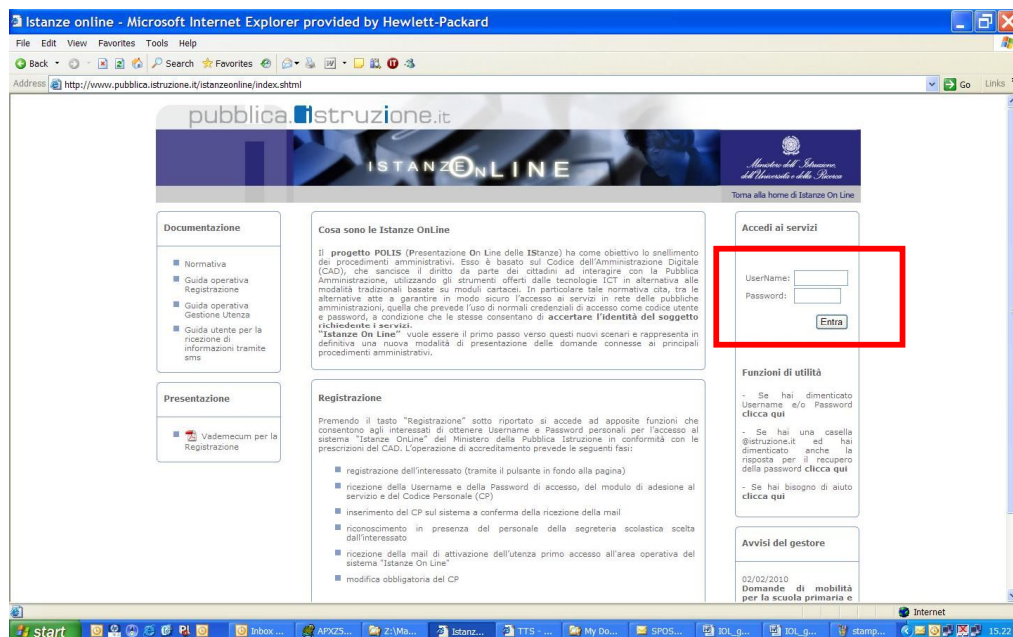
Istanze online - Microsoft Internet Explorer provided by Hewlett-Packard

File Edit View Favorites Tools Help

Back Search Favorites

Address http://www.pubblica.istruzione.it/istanzeonline/index.shtml Go Links

pubblica.istruzione.it

ISTANZE ON LINE

Ministero dell'Istruzione, dell'Università e della Ricerca

Torna alla home di Istanze On Line

Documentazione

Normativa

Guida operativa Registrazione

Guida operativa Gestione Utenza

Guida utente per la ricezione di informazioni tramite sms

Presentazione

Vademecum per la Registrazione

Cosa sono le Istanze OnLine

Il progetto POLIS (Presentazione On Line delle IStanze) ha come obiettivo lo snellimento dei procedimenti amministrativi. Esso è basato sul Codice dell'Amministrazione Digitale (CAD), che sancisce il diritto da parte dei cittadini ad interagire con la Pubblica Amministrazione, utilizzando gli strumenti offerti dalle tecnologie ICT in alternativa alle modalità tradizionali basate su moduli cartacei. In particolare tale normativa cita, tra le alternative atte a garantire in modo sicuro l'accesso ai servizi in rete delle pubbliche amministrazioni, quella che prevede l'uso di normali credenziali di accesso come codice utente e password, a condizione che le stesse consentano di accertare l'identità del soggetto richiedente i servizi.
"Istanze On Line" vuole essere il primo passo verso questi nuovi scenari e rappresenta in definitiva una nuova modalità di presentazione delle domande connesse ai principali procedimenti amministrativi.

Registrazione

Premendo il tasto "Registrazione" sotto riportato si accede ad apposite funzioni che consentono agli interessati di ottenere Username e Password personali per l'accesso al sistema "Istanze OnLine" del Ministero della Pubblica Istruzione in conformità con le prescrizioni del CAD. L'operazione di accreditamento prevede le seguenti fasi:

registrazione dell'interessato (tramite il pulsante in fondo alla pagina)

ricezione della Username e della Password di accesso, del modulo di adesione al servizio e del Codice Personale (CP)

inserimento del CP sul sistema a conferma della ricezione della mail

riconoscimento in presenza del personale della segreteria scolastica scelta dall'interessato

ricezione della mail di attivazione dell'utenza primo accesso all'area operativa del sistema "Istanze On Line"

modifica obbligatoria del CP

Accedi ai servizi

UserName:
Password:
Entra

Funzioni di utilità

- Se hai dimenticato Username e/o Password clicca qui

- Se hai una casella @istruzione.it ed hai dimenticato anche la risposta per il recupero della password clicca qui

- Se hai bisogno di aiuto clicca qui

Avvisi del gestore

02/02/2010
Domande di mobilità per la scuola primaria e

Internet

start Inbox ... APXZ5... Z:\Ma... Istanz... TTS - ... My Do... SPOS... IOL_g... IOL_g... stamp... 15.22